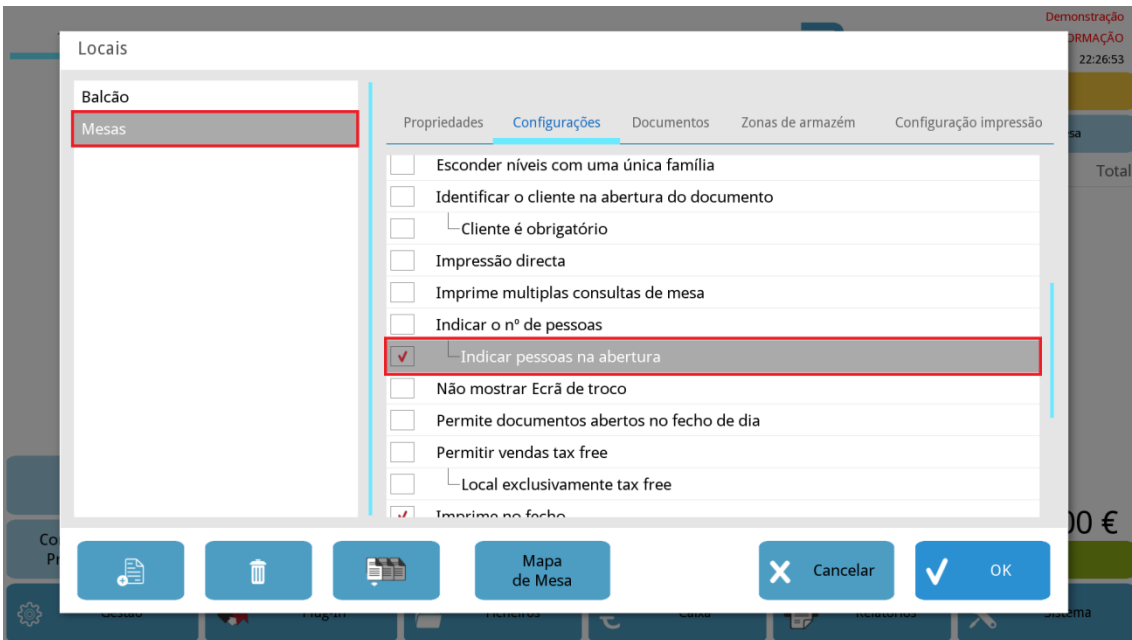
Demonstração
RMAÇÃO
22:26:53

Locais

Balcão
Mesas

Propriedades
Configurações
Documentos
Zonas de armazém
Configuração impressão

Esconder níveis com uma única família
Identificar o cliente na abertura do documento
Cliente é obrigatório
Impressão directa
Imprime multiplas consultas de mesa
Indicar o nº de pessoas
✓ Indicar pessoas na abertura
Não mostrar Ecrã de troco
Permite documentos abertos no fecho de dia
Permitir vendas tax free
Local exclusivamente tax free
✓ Imprime no fecho

sa
Total
0 €
Co
Pr

Mapa de Mesa
Cancelar
OK

Gestão
Plug-in
Ficheiros
Caixa
Relatórios
Sistema